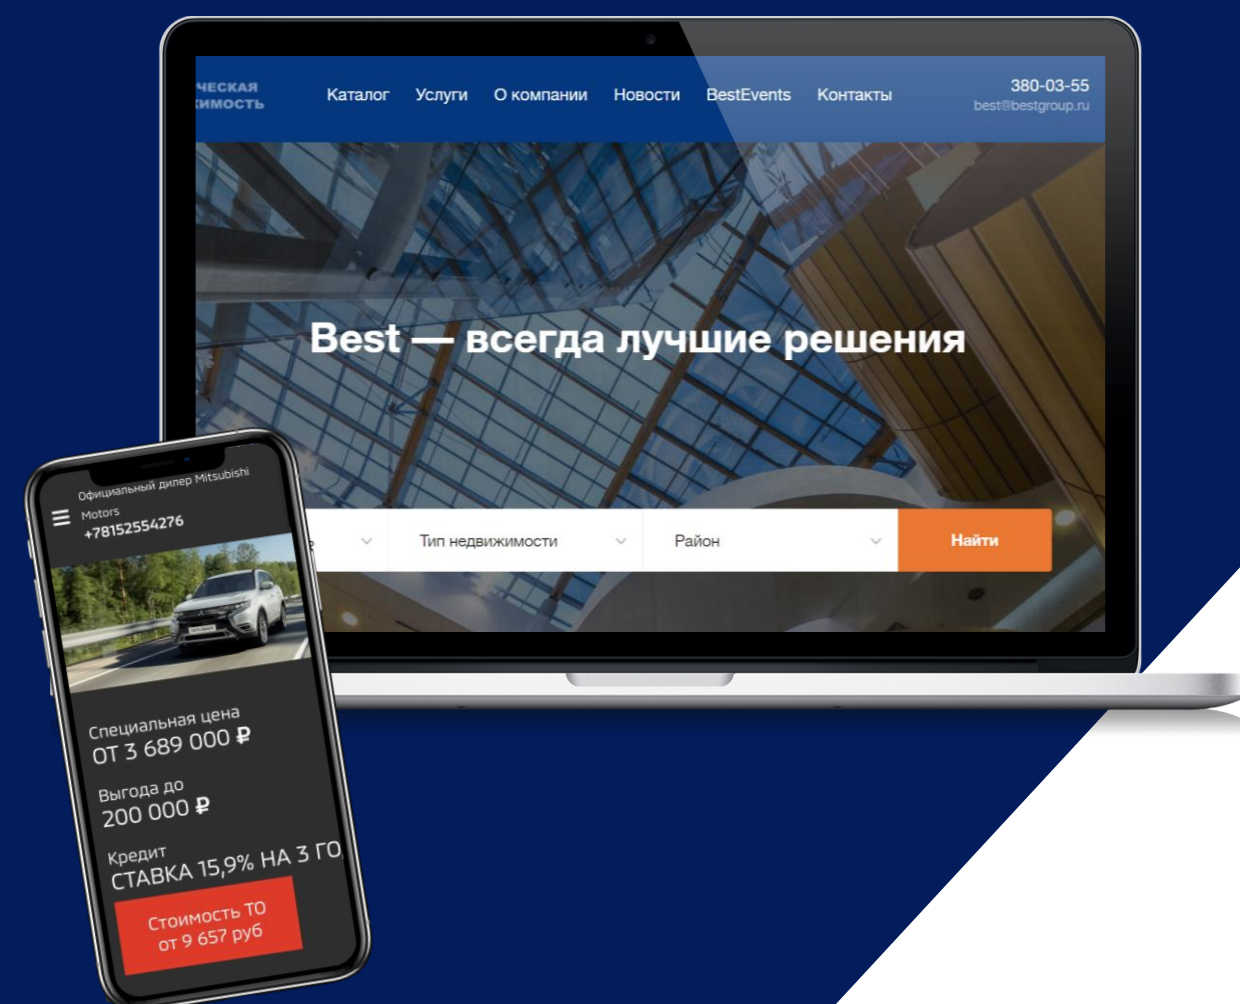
ЧЕСКАЯ
ИМОСТЬ

Каталог Услуги О компании Новости BestEvents Контакты

380-03-55
best@bestgroup.ru

Best — всегда лучшие решения

Тип недвижимости Район Найти

Официальный дилер Mitsubishi Motors
+78152554276

Специальная цена
ОТ 3 689 000 ₽

Выгода до
200 000 ₽

Кредит
СТАВКА 15,9% НА 3 ГО

Стоимость ТО
от 9 657 руб